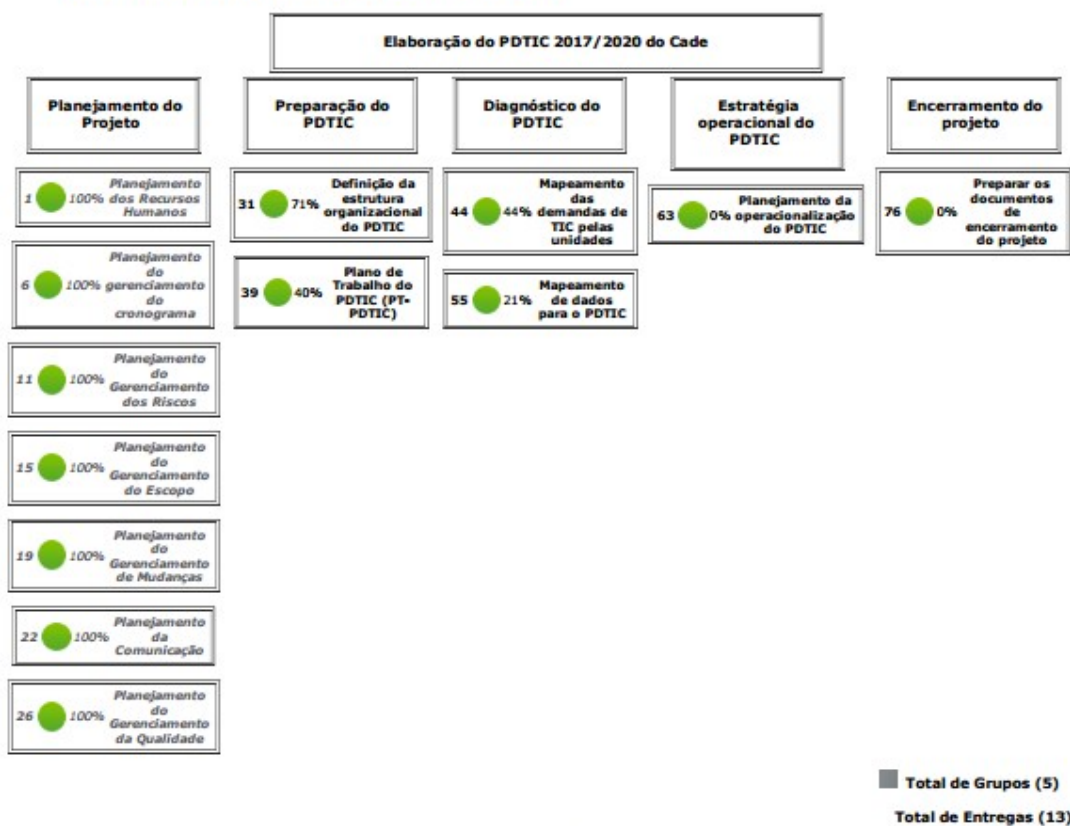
Elaboração do PDTIC 2017/2020 do Cade

Planejamento do Projeto

1 100% Planejamento dos Recursos Humanos

6 100% Planejamento do gerenciamento do cronograma

11 100% Planejamento do Gerenciamento dos Riscos

15 100% Planejamento do Gerenciamento do Escopo

19 100% Planejamento do Gerenciamento de Mudanças

22 100% Planejamento da Comunicação

26 100% Planejamento do Gerenciamento da Qualidade

Preparação do PDTIC

31 71% Definição da estrutura organizacional do PDTIC

39 40% Plano de Trabalho do PDTIC (PT-PDTIC)

Diagnóstico do PDTIC

44 44% Mapeamento das demandas de TIC pelas unidades

55 21% Mapeamento de dados para o PDTIC

Estratégia operacional do PDTIC

63 0% Planejamento da operacionalização do PDTIC

Encerramento do projeto

76 0% Preparar os documentos de encerramento do projeto

Total de Grupos (5)

Total de Entregas (13)